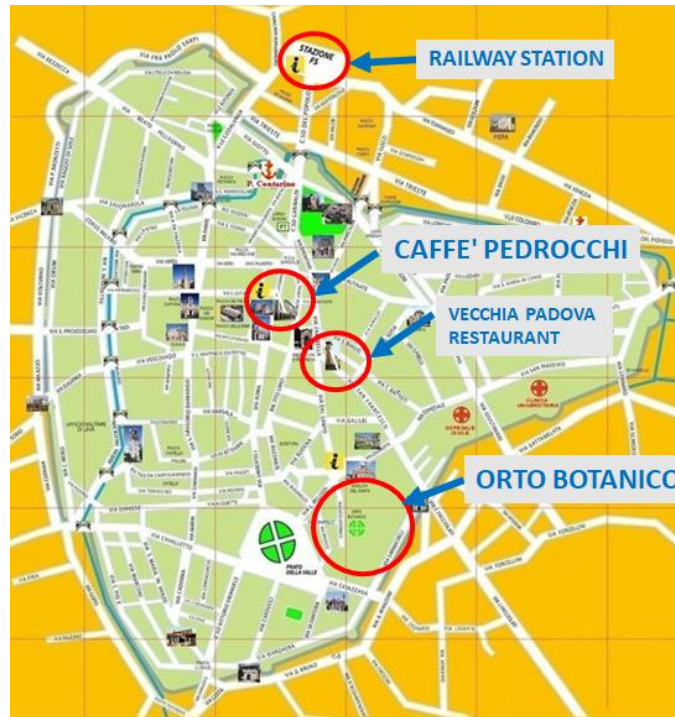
STAZIONE FS

RAILWAY STATION

CAFFE' PEDROCCHI

VECCHIA PADOVA RESTAURANT

ORTO BOTANICO

P. Centarino

PRATO DELLA VALLE

VIA FRA PAOLO SARPI

VIA TRIESTE

VIA VENEZIA

VIA SAN FRANCESCO

VIA VESCOVADO

VIA CAVAZZANA

VIA BELZONI

OSPEDALE CIVILE

CLINICA UNIVERSITARIA

VIA CAVALLETTO

VIA S. PROSDOCIMO

VIA BEATO PELLEGRINO

VIA SAVONAROLA

VIA DANIELE MANIN

VIA UMBERTO I

VIA ROMA

VIA SAN GAETANO

VIA D'ACQUAPENDENTE

VIA ORUS

CORSO DEL POPOLO

VIA MARGHERITA

VIA GIOTTO